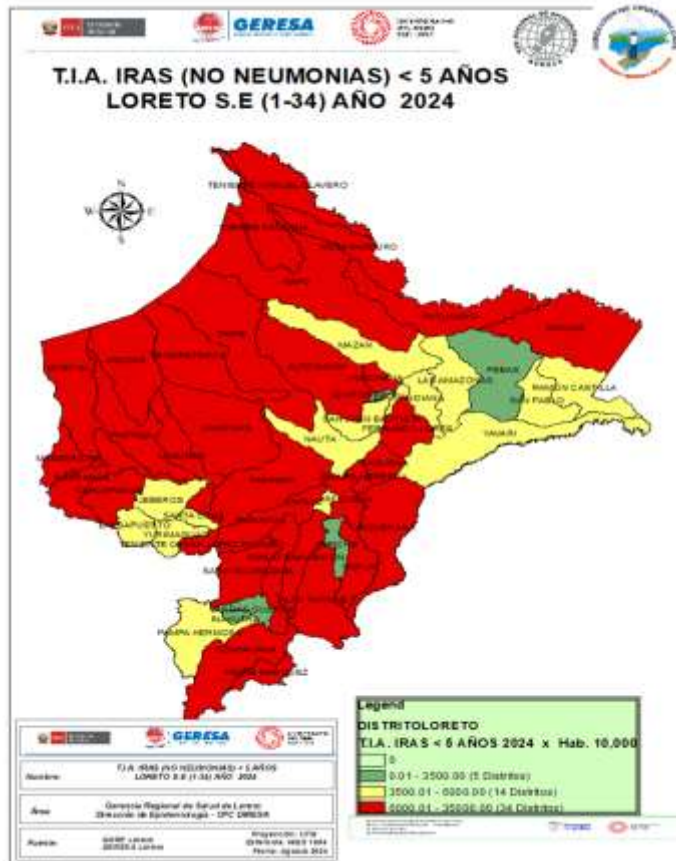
GERESA

T.I.A. IRAS (NO NEUMONIAS) < 5 AÑOS
LORETO S.E (1-34) AÑO 2024

N
S
E
W

TENIENTE MANUEL CLAVERO

MAZAN
PEBAS
LAS AMAZONAS
RAMON CASTILLA
SAN PABLO
YAVARI
NAUTA
LAGUNAS
JEBEROS
SANTA CRUZ
YURIMAGUAS
TENIENTE CESAR LOPEZ ROJAS
PAMPA HERMOSA

Legend
DISTRITOLORETO
T.I.A. IRAS < 5 AÑOS 2024 x Hab. 10,000
0
0.01 - 3500.00 (5 Distritos)
3500.01 - 6000.00 (14 Distritos)
6000.01 - 35000.00 (34 Distritos)

GERESA

Nombre: T.I.A. IRAS (NO NEUMONIAS) < 5 AÑOS LORETO S.E (1-34) AÑO 2024

Área: Gerencia Regional de Salud de Loreto Dirección de Epidemiología - UFC DIRESA

Fuente: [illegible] Proyección: UTM Elipsoide: WGS 1984 Fecha: Agosto 2024